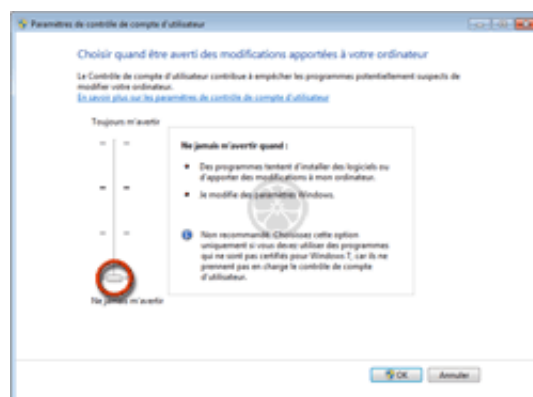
Paramètres de contrôle de compte d'utilisateur

Choisir quand être averti des modifications apportées à votre ordinateur

Le Contrôle de compte d'utilisateur contribue à empêcher les programmes potentiellement suspects de modifier votre ordinateur.

En savoir plus sur les paramètres de contrôle de compte d'utilisateur

Toujours m'avertir

Ne jamais m'avertir quand :

Des programmes tentent d'installer des logiciels ou d'apporter des modifications à mon ordinateur.

Je modifie des paramètres Windows.

Non recommandé. Choisissez cette option uniquement si vous devez utiliser des programmes qui ne sont pas certifiés pour Windows 7, car ils ne prennent pas en charge le contrôle de compte d'utilisateur.

Ne jamais m'avertir

OK

Annuler